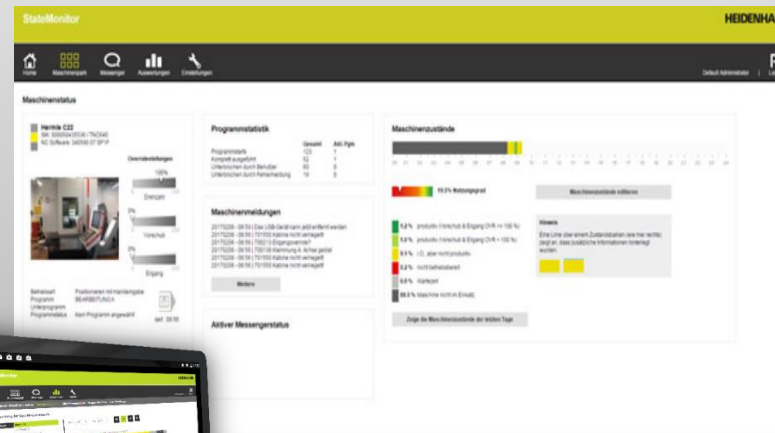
StateMonitor

HEIDENHA

Home Maschinenpark Messenger Auswertungen Einstellungen

Default Administrator

Maschinenstatus

Hermle C22

NC Software 340590 07 SP1P

Overrideeinstellungen

100%

0%

0%

Betriebsart Positionieren mit Handeingabe
Programm BEARBEITUNG.H
Unterprogramm
Programmstatus Kein Programm angewählt

Programmstatistik

| | Gesamt | Akt. Pgm |
|---|---|---|
| Programmstarts | 123 | 1 |
| Komplett ausgeführt | 52 | 1 |
| Unterbrochen durch Benutzer | 60 | 0 |
| Unterbrochen durch Fehlermeldung | 19 | 0 |

Maschinenmeldungen

Weitere

Aktiver Messengerstatus

Maschinenzustände

19.3% Nutzungsgrad

Maschinenzustände editieren

Hinweis

Zeige die Maschinenzustände der letzten Tage